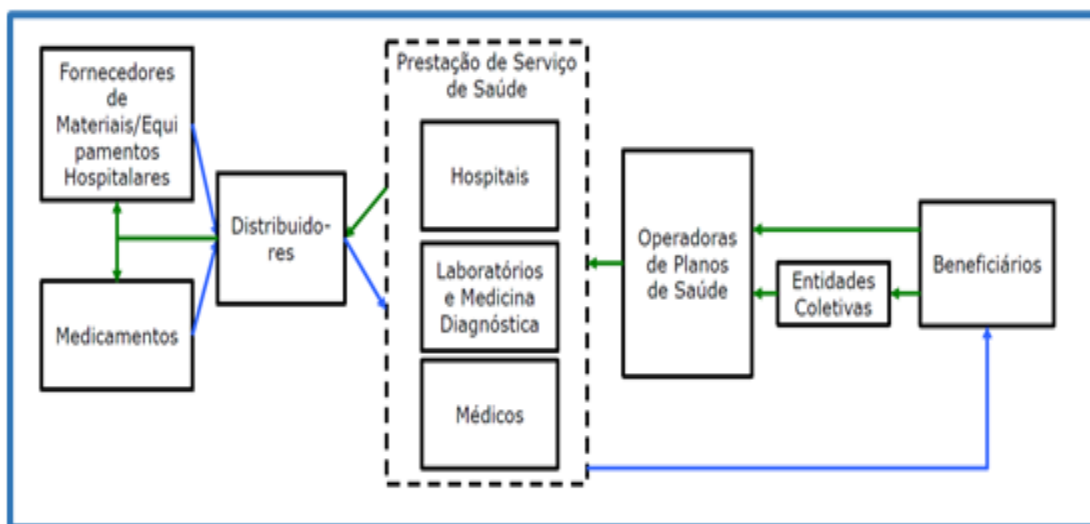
Fornecedores de Materiais/Equipamentos Hospitalares

Medicamentos

Distribuidores

Prestação de Serviço de Saúde

Hospitais

Laboratórios e Medicina Diagnóstica

Médicos

Operadoras de Planos de Saúde

Entidades Coletivas

Beneficiários